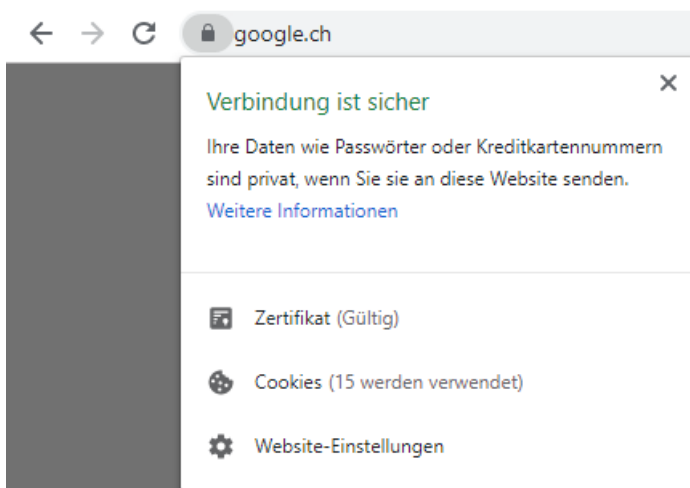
google.ch

×

Verbindung ist sicher

Ihre Daten wie Passwörter oder Kreditkartennummern sind privat, wenn Sie sie an diese Website senden.
Weitere Informationen

Zertifikat (Gültig)

Cookies (15 werden verwendet)

Website-Einstellungen